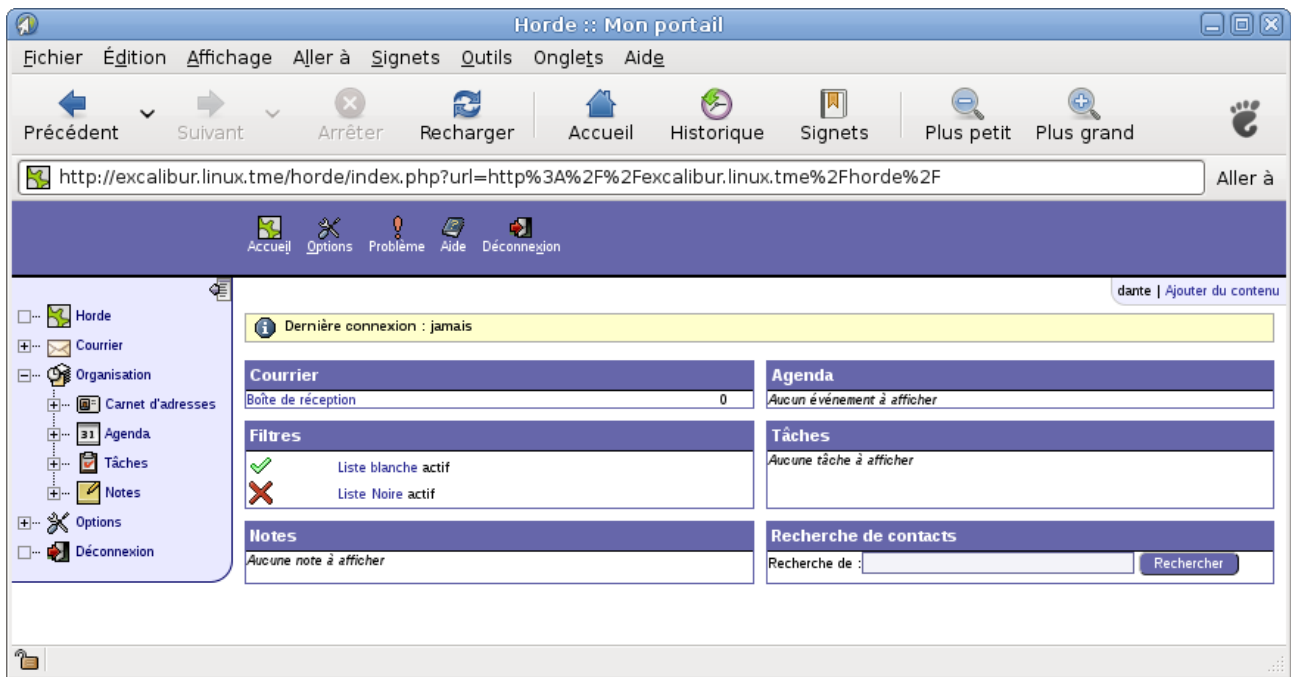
Horde :: Mon portail

Fichier Édition Affichage Aller à Signets Outils Onglets Aide

Précédent Suivant Arrêter Recharger Accueil Historique Signets Plus petit Plus grand

http://excalibur.linux.tme/horde/index.php?url=http%3A%2F%2Fexcalibur.linux.tme%2Fhorde%2F

Aller à

Accueil Options Problème Aide Déconnexion

Horde
Courrier
Organisation
Carnet d'adresses
Agenda
Tâches
Notes
Options
Déconnexion

dante | Ajouter du contenu

Dernière connexion : jamais

| Courrier | |
|---|---|
| Boîte de réception | 0 |

| Agenda |
|---|
| Aucun événement à afficher |

| Filtres |
|---|
| Liste blanche actif |
| Liste Noire actif |

| Tâches |
|---|
| Aucune tâche à afficher |

| Notes |
|---|
| Aucune note à afficher |

Recherche de contacts
Recherche de : Rechercher